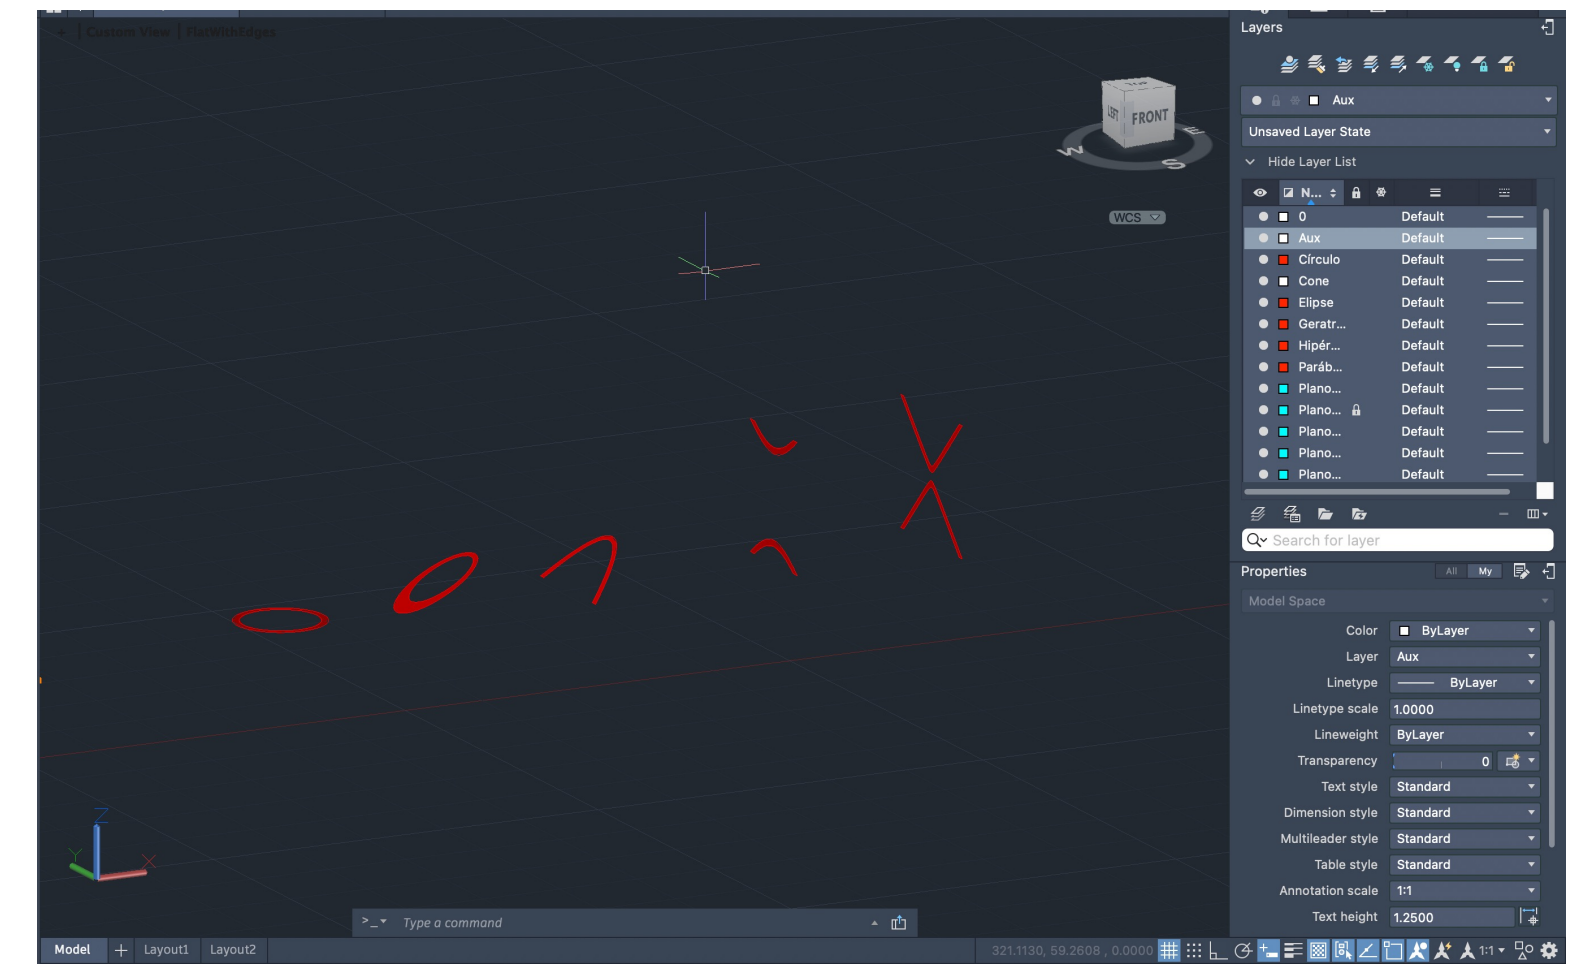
[-] [Custom View] [FlatWithEdges]

FRONT
LEFT
W
S
E
WCS

Layers

Aux

Unsaved Layer State

Hide Layer List

| N... | | |
|---|---|---|
| 0 | Default | |
| Aux | Default | |
| Círculo | Default | |
| Cone | Default | |
| Elipse | Default | |
| Geratr... | Default | |
| Hipér... | Default | |
| Paráb... | Default | |
| Plano... | Default | |
| Plano... | Default | |
| Plano... | Default | |
| Plano... | Default | |
| Plano... | Default | |

Search for layer

Properties All My

Model Space

Color ByLayer
Layer Aux
Linetype ByLayer
Linetype scale 1.0000
Lineweight ByLayer
Transparency 0
Text style Standard
Dimension style Standard
Multileader style Standard
Table style Standard
Annotation scale 1:1
Text height 1.2500

Type a command

Model + Layout1 Layout2

321.1130, 59.2608 , 0.0000

1:1